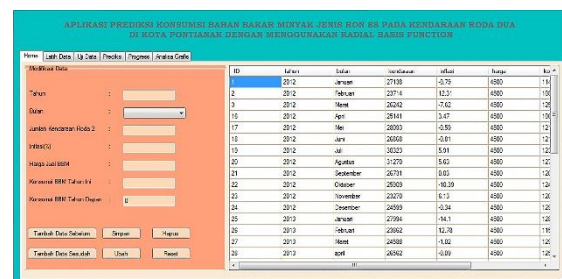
APLIKASI PREDIKSI KONSUMSI BAHAN BAKAR MINYAK JENIS RON 88 PADA KENDARAAN RODA DUA DI KOTA PONTIANAK DENGAN MENGGUNAKAN RADIAL BASIS FUNCTION

Menu | Latih Data | Uji Data | Prediksi | Progress | Analisa Grafik

Modifikasi Data

Tahun :

Bulan :

Jumlah Kendaraan Roda 2 :

Inflasi(%) :

Harga Jual BBM :

Konsumsi BBM Tahun Ini :

Konsumsi BBM Tahun Depan : 0

Tambah Data Sebelum | Simpan | Hapus

Tambah Data Sesudah | Ubah | Reset

| ID | tahun | bulan | kendaraan | inflasi | harga | ko |
|---|---|---|---|---|---|---|
| 1 | 2012 | Januari | 27108 | -0.79 | 4500 | 1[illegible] |
| 2 | 2012 | Februari | 23714 | -12.31 | 4500 | 1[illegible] |
| 3 | 2012 | Maret | 26242 | -7.62 | 4500 | 1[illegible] |
| 16 | 2012 | April | 25141 | 3.47 | 4500 | 1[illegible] |
| 17 | 2012 | Mei | 28093 | -0.59 | 4500 | 1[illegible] |
| 18 | 2012 | Juni | 26868 | -0.01 | 4500 | 1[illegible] |
| 19 | 2012 | Juli | 30323 | 5.91 | 4500 | 1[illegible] |
| 20 | 2012 | Agustus | 31270 | 5.63 | 4500 | 1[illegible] |
| 21 | 2012 | September | 26731 | 0.03 | 4500 | 1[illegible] |
| 22 | 2012 | Oktober | 26309 | -10.39 | 4500 | 1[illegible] |
| 23 | 2012 | November | 23270 | 6.13 | 4500 | 1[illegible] |
| 24 | 2012 | Desember | 24599 | -0.34 | 4500 | 1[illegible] |
| 25 | 2013 | Januari | 27994 | -14.1 | 4500 | 1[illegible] |
| 26 | 2013 | Februari | 23862 | 12.78 | 4500 | 1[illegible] |
| 27 | 2013 | Maret | 24588 | -1.02 | 4500 | 1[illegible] |
| 28 | 2013 | april | 26562 | -0.09 | 4500 | 1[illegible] |